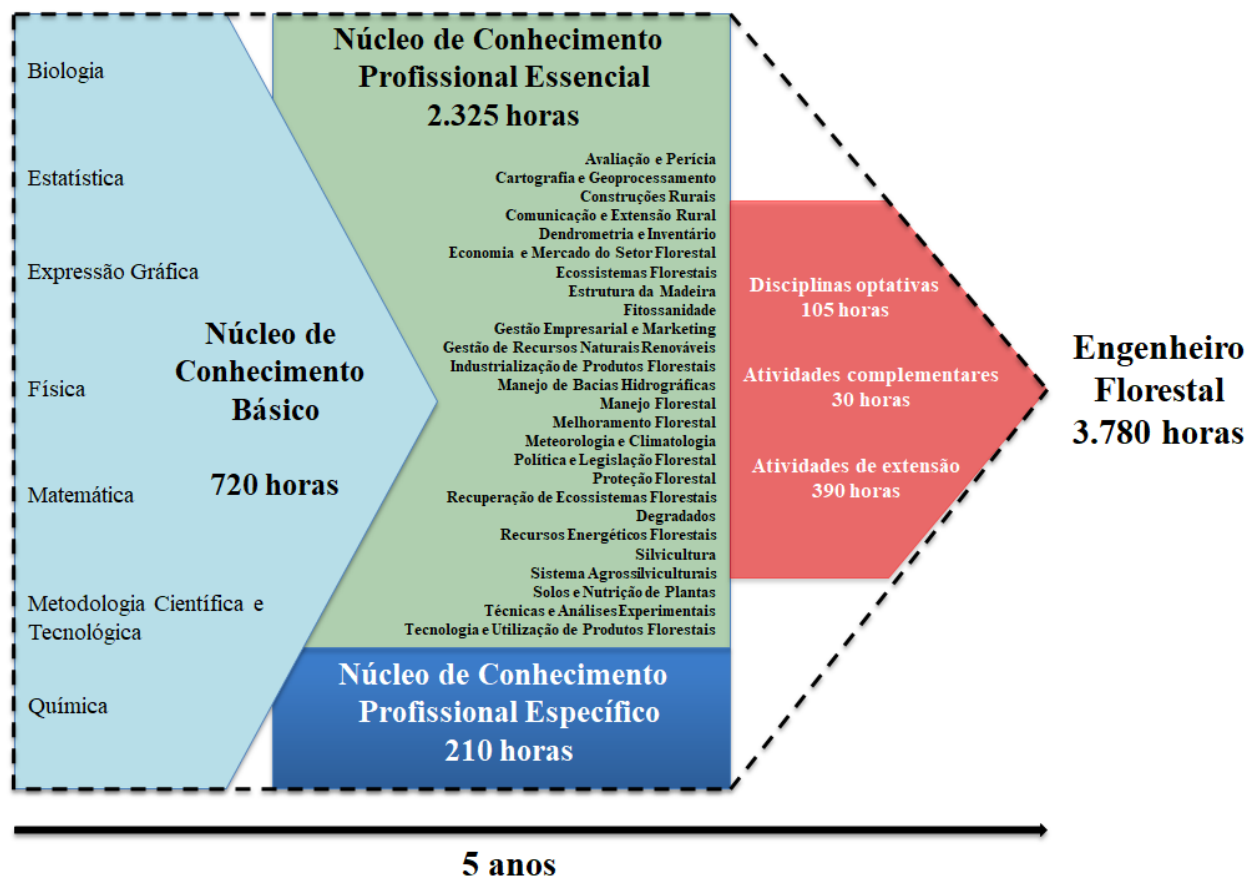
Biologia

Estatística

Expressão Gráfica

Física

Matemática

Metodologia Científica e Tecnológica

Química

Núcleo de Conhecimento Básico

720 horas

Núcleo de Conhecimento Profissional Essencial
2.325 horas

Avaliação e Perícia
Cartografia e Geoprocessamento
Construções Rurais
Comunicação e Extensão Rural
Dendrometria e Inventário
Economia e Mercado do Setor Florestal
Ecossistemas Florestais
Estrutura da Madeira
Fitossanidade
Gestão Empresarial e Marketing
Gestão de Recursos Naturais Renováveis
Industrialização de Produtos Florestais
Manejo de Bacias Hidrográficas
Manejo Florestal
Melhoramento Florestal
Meteorologia e Climatologia
Política e Legislação Florestal
Proteção Florestal
Recuperação de Ecossistemas Florestais Degradados
Recursos Energéticos Florestais
Silvicultura
Sistema Agrossilviculturais
Solos e Nutrição de Plantas
Técnicas e Análises Experimentais
Tecnologia e Utilização de Produtos Florestais

Núcleo de Conhecimento Profissional Específico
210 horas

Disciplinas optativas
105 horas

Atividades complementares
30 horas

Atividades de extensão
390 horas

Engenheiro Florestal
3.780 horas

5 anos